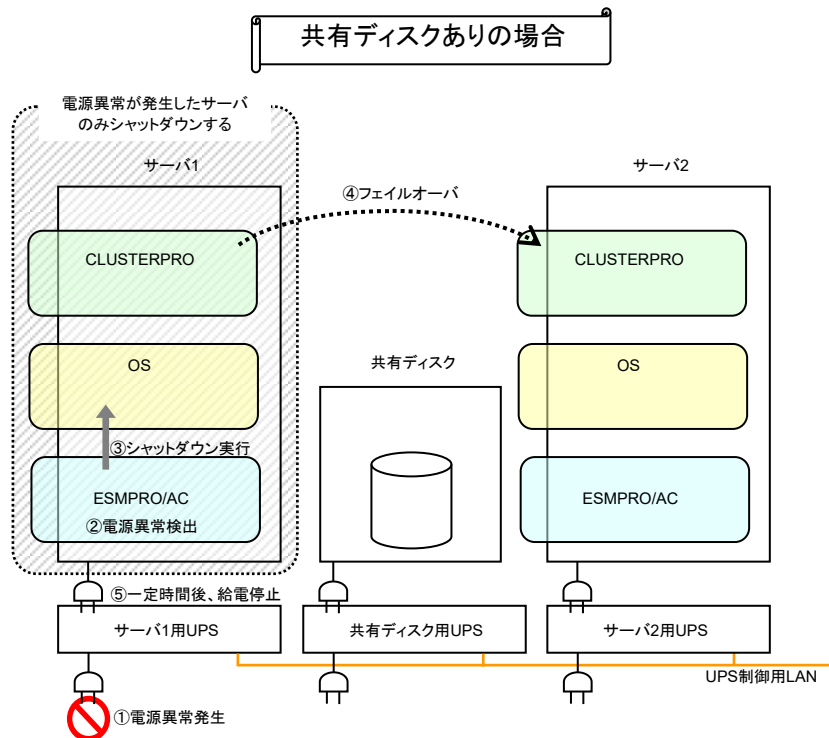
共有ディスクありの場合

電源異常が発生したサーバのみシャットダウンする

サーバ1

④フェイルオーバ

サーバ2

CLUSTERPRO

CLUSTERPRO

OS

共有ディスク

OS

③シャットダウン実行

ESMPRO/AC

②電源異常検出

ESMPRO/AC

⑤一定時間後、給電停止

サーバ1用UPS

共有ディスク用UPS

サーバ2用UPS

UPS制御用LAN

①電源異常発生